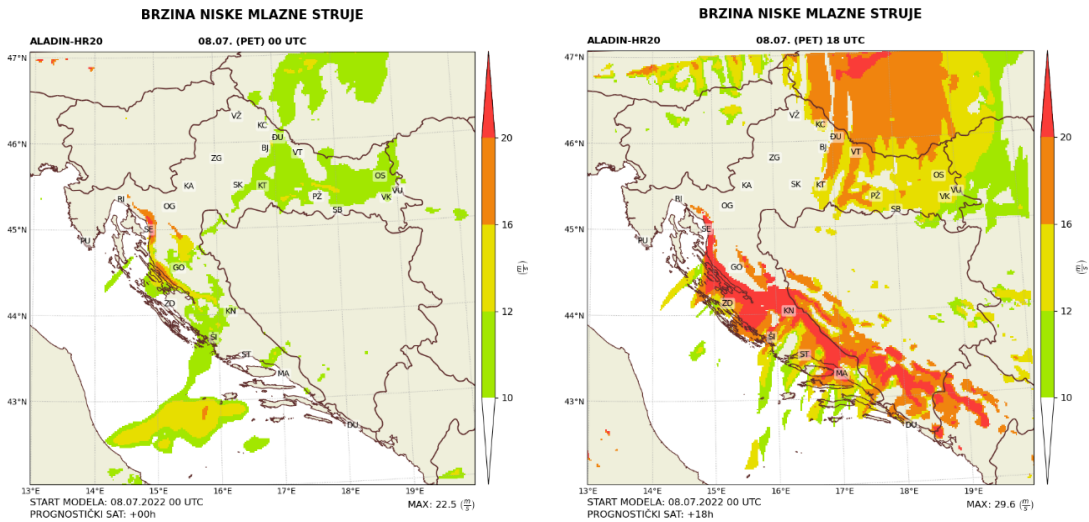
BRZINA NISKE MLAZNE STRUJE

ALADIN-HR20
08.07. (PET) 00 UTC

47°N
46°N
45°N
44°N
43°N

VŽ
KC
ĐU
BJ
VT
ZG
KA
SK
KT
OS
VU
PŽ
VK
RI
OG
SB
SE
PU
GO
ZD
KN
ŠI
ST
MA
DU

13°E
14°E
15°E
16°E
17°E
18°E
19°E

START MODELA: 08.07.2022 00 UTC
PROGNOSTIČKI SAT: +00h
MAX: 22.5 $(\frac{m}{s})$

20
16
12
10
$(\frac{m}{s})$

BRZINA NISKE MLAZNE STRUJE

ALADIN-HR20
08.07. (PET) 18 UTC

47°N
46°N
45°N
44°N
43°N

VŽ
KC
ĐU
BJ
VT
ZG
KA
SK
KT
OS
VU
PŽ
VK
RI
OG
SB
SE
PU
GO
ZD
KN
ŠI
ST
MA
DU

13°E
14°E
15°E
16°E
17°E
18°E
19°E

START MODELA: 08.07.2022 00 UTC
PROGNOSTIČKI SAT: +18h
MAX: 29.6 $(\frac{m}{s})$

20
16
12
10
$(\frac{m}{s})$